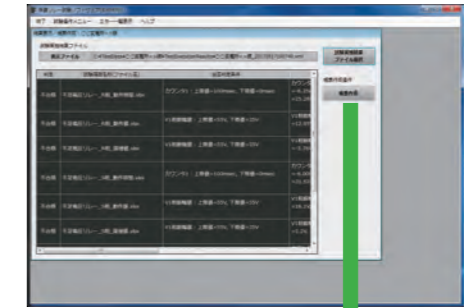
終了　試験項目メニュー　エラー履歴表示　ヘルプ

試験項目結果ファイル

表示ファイル

| 判定 | 試験項目名称(ファイル名) | 合否判定条件 |
|---|---|---|
| 不合格 | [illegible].xlsx | カウンタ1：上限値=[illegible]，下限値=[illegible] |
| 不合格 | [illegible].xlsx | V1周波数値：上限値=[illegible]，下限値=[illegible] |
| 不合格 | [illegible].xlsx | V1周波数値：上限値=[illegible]，下限値=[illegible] |
| 不合格 | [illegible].xlsx | カウンタ1：上限値=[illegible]，下限値=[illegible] |
| 不合格 | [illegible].xlsx | V1周波数値：上限値=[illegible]，下限値=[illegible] |
| 不合格 | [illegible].xlsx | V1周波数値：上限値=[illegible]，下限値=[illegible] |

試験項目結果ファイル選択

結果作成

結果作成